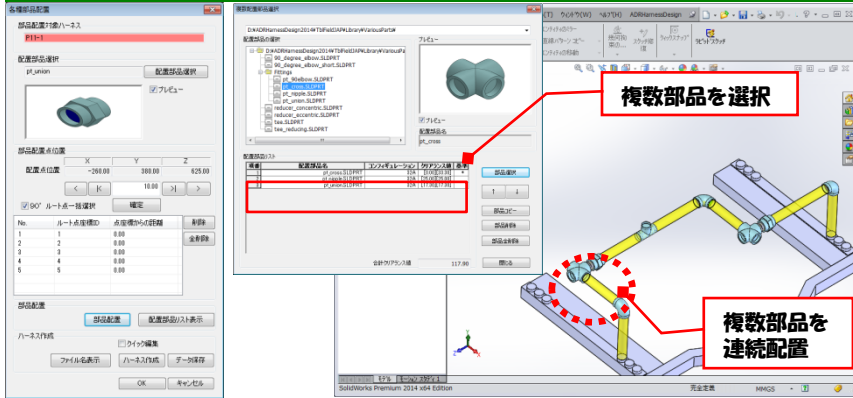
各種部品配置

部品配置対象ハーネス

P11-1

配置部品選択

pt_union

配置部品選択

プレビュー

部品配置点位置

| | X | Y | Z |
|---|---|---|---|
| 配置点位置 | -260.00 | 380.00 | 625.00 |

< | 10.00 | >|

90° ルート点一括選択　確定

| No. | ルート点座標ID | 点座標からの距離 |
|---|---|---|
| 1 | 1 | 0.00 |
| 2 | 2 | 0.00 |
| 3 | 3 | 0.00 |
| 4 | 4 | 0.00 |
| 5 | 5 | 0.00 |

削除

全削除

部品配置

部品配置　配置部品リスト表示

ハーネス作成

クイック編集

ファイル名表示　ハーネス作成　データ保存

OK　キャンセル

複数配置部品選択

配置部品選択

D:¥ADRHarnessDesign2014¥TbFieldSAP¥Library¥VariousParts¥

D:¥ADRHarnessDesign2014¥TbFieldSAP¥Library¥VariousPart

90_degrees_elbow.SLDPRT

90_degrees_elbow_short.SLDPRT

Fittings

pt_90elbow.SLDPRT

pt_cross.SLDPRT

pt_nipple.SLDPRT

pt_union.SLDPRT

reducer_concentric.SLDPRT

reducer_eccentric.SLDPRT

tee.SLDPRT

tee_reducing.SLDPRT

プレビュー

プレビュー

配置部品名

pt_cross

配置部品リスト

| 順番 | 配置部品名 | コンフィギュレーション | クリアランス値 | 方向 |
|---|---|---|---|---|
| 1 | pt_cross.SLDPRT | 32A | [100][30.00] | ▼ |
| 2 | pt_nipple.SLDPRT | 32A | [70.00][70.00] | |
| 3 | pt_union.SLDPRT | 32A | [117.00][17.00] | |

部品選択

↑　↓

部品コピー

部品削除

部品追加

部品全削除

合計クリアランス値　117.00

閉じる

(T)　ウィンドウ(W)　ヘルプ(H)　ADRHarnessDesign

複数部品を選択

複数部品を連続配置

モデル

SolidWorks Premium 2014 x64 Edition

完全定義

MMGS